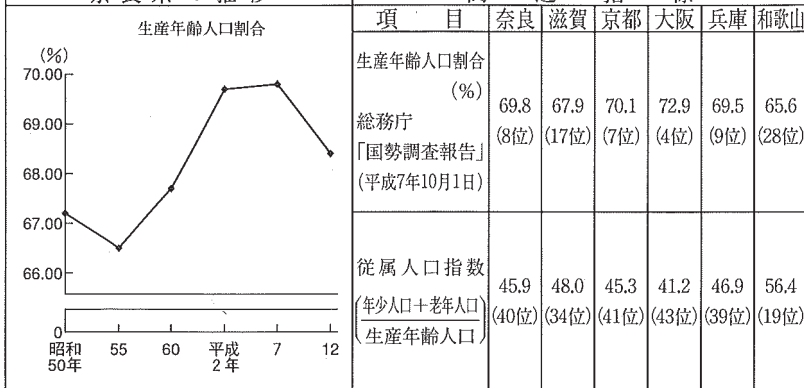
生産年齢人口割合

(%)
70.00
69.00
68.00
67.00
66.00
0

昭和50年 55 60 平成2年 7 12

| 項目 | 奈良 | 滋賀 | 京都 | 大阪 | 兵庫 | 和歌山 |
|---|---|---|---|---|---|---|
| 生産年齢人口割合 (%) 総務庁「国勢調査報告」(平成7年10月1日) | 69.8 (8位) | 67.9 (17位) | 70.1 (7位) | 72.9 (4位) | 69.5 (9位) | 65.6 (28位) |
| 従属人口指数 $\left(\frac{年少人口+老年人口}{生産年齢人口}\right)$ | 45.9 (40位) | 48.0 (34位) | 45.3 (41位) | 41.2 (43位) | 46.9 (39位) | 56.4 (19位) |